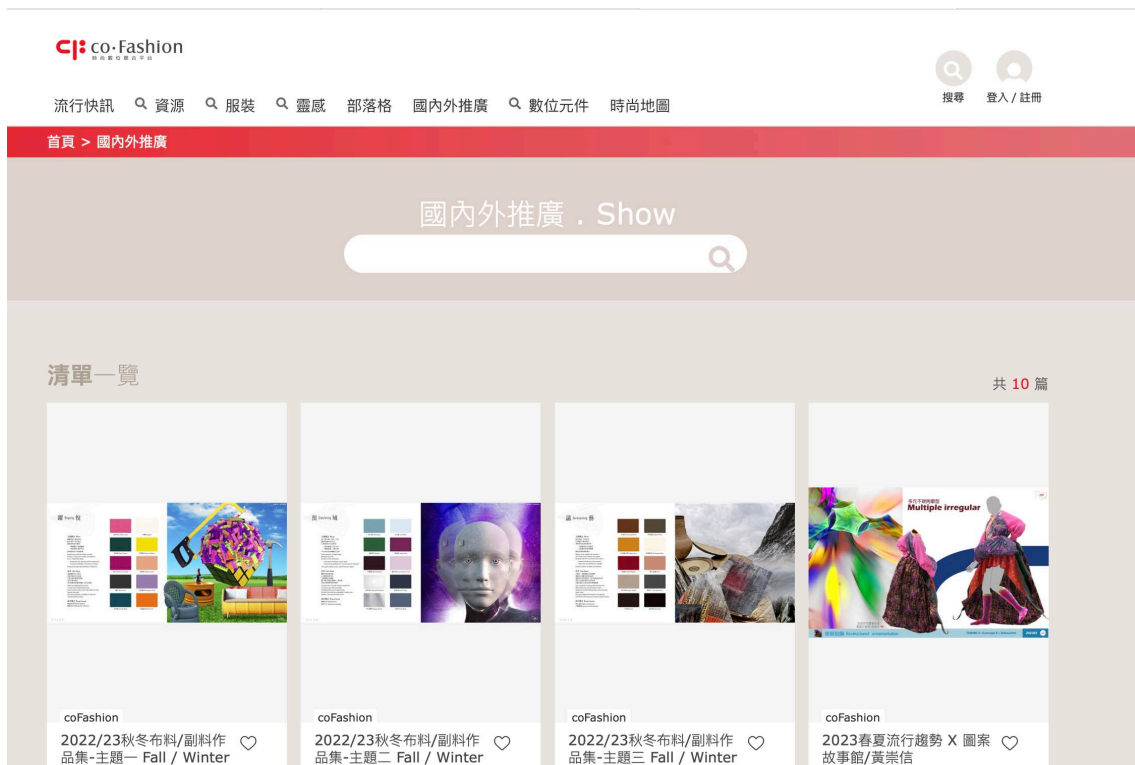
co·Fashion

流行快訊 資源 服裝 靈感 部落格 國內外推廣 數位元件 時尚地圖

搜尋 登入 / 註冊

首頁 > 國內外推廣

國內外推廣 . Show

清單一覽

共 10 篇

Multiple irregular

coFashion
2022/23秋冬布料/副料作品集-主題一 Fall / Winter

coFashion
2022/23秋冬布料/副料作品集-主題二 Fall / Winter

coFashion
2022/23秋冬布料/副料作品集-主題三 Fall / Winter

coFashion
2023春夏流行趨勢 X 圖案故事館/黃崇信